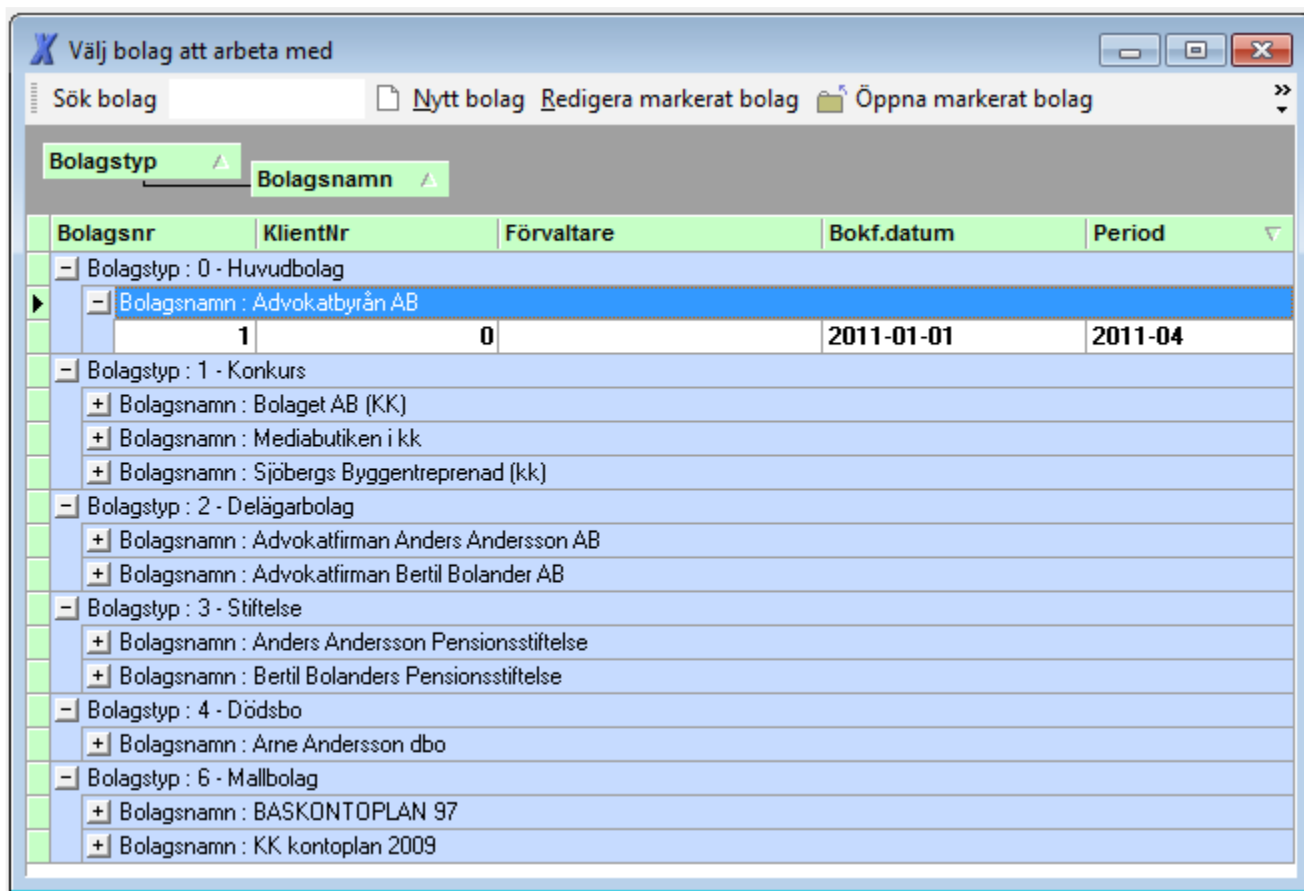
Välj bolag att arbeta med

Sök bolag Nytt bolag Redigera markerat bolag Öppna markerat bolag

Bolagstyp
Bolagsnamn

| Bolagsnr | KlientNr | Förvaltare | Bokf.datum | Period |
|---|---|---|---|---|
| Bolagstyp : 0 - Huvudbolag | | | | |
| Bolagsnamn : Advokatbyrån AB | | | | |
| 1 | 0 | | 2011-01-01 | 2011-04 |
| Bolagstyp : 1 - Konkurs | | | | |
| Bolagsnamn : Bolaget AB (KK) | | | | |
| Bolagsnamn : Mediabutiken i kk | | | | |
| Bolagsnamn : Sjöbergs Byggentreprenad (kk) | | | | |
| Bolagstyp : 2 - Delägarbolag | | | | |
| Bolagsnamn : Advokatfirman Anders Andersson AB | | | | |
| Bolagsnamn : Advokatfirman Bertil Bolander AB | | | | |
| Bolagstyp : 3 - Stiftelse | | | | |
| Bolagsnamn : Anders Andersson Pensionsstiftelse | | | | |
| Bolagsnamn : Bertil Bolanders Pensionsstiftelse | | | | |
| Bolagstyp : 4 - Dödsbo | | | | |
| Bolagsnamn : Arne Andersson dbo | | | | |
| Bolagstyp : 6 - Mallbolag | | | | |
| Bolagsnamn : BASKONTOPLAN 97 | | | | |
| Bolagsnamn : KK kontoplan 2009 | | | | |